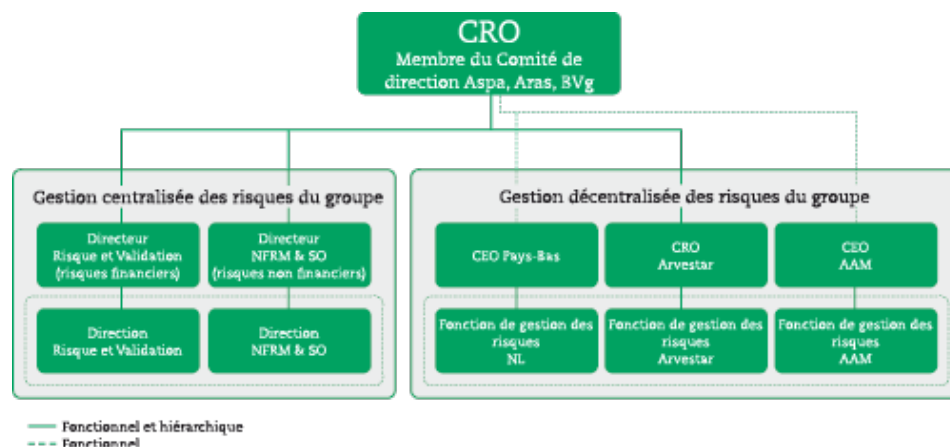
CRO
Membre du Comité de direction Aspa, Aras, BVg

Gestion centralisée des risques du groupe

Directeur
Risque et Validation
(risques financiers)

Directeur
NFRM & SO
(risques non financiers)

Direction
Risque et Validation

Direction
NFRM & SO

Gestion décentralisée des risques du groupe

CEO Pays-Bas

CRO
Arvestar

CEO
AAM

Fonction de gestion des risques
NL

Fonction de gestion des risques
Arvestar

Fonction de gestion des risques
AAM

Fonctionnel et hiérarchique
Fonctionnel